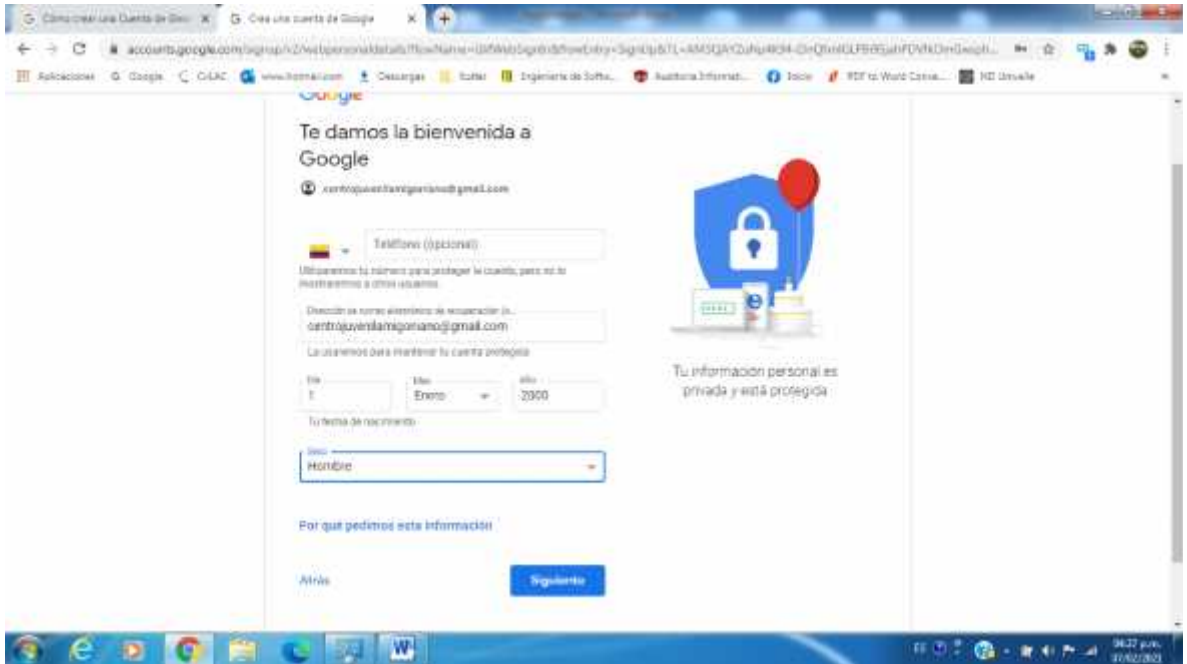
G Cómo crear una Cuenta de Goo ✕ G Crea una cuenta de Google ✕ +

accounts.google.com/signup/v2/webpersonaldetails?flowName=GlifWebSignIn&flowEntry=SignUp&TL=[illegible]

Aplicaciones G Google C CvLAC www.hotmail.com Descargas Kotter Ingeniería de Softw... Auditoria Informati... Inicio PDF to Word Conve... KD Univalle

Google

Te damos la bienvenida a Google

centrojuvenilamigoniano@gmail.com

Teléfono (opcional)

Utilizaremos tu número para proteger la cuenta, pero no lo mostraremos a otros usuarios.

Dirección de correo electrónico de recuperación (o...
centrojuvenilamigoniano@gmail.com

La usaremos para mantener tu cuenta protegida

Día
1

Mes
Enero

Año
2000

Tu fecha de nacimiento

Sexo
Hombre

Por qué pedimos esta información

Atrás

Siguiente

Tu información personal es privada y está protegida

ES 06:27 p.m. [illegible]